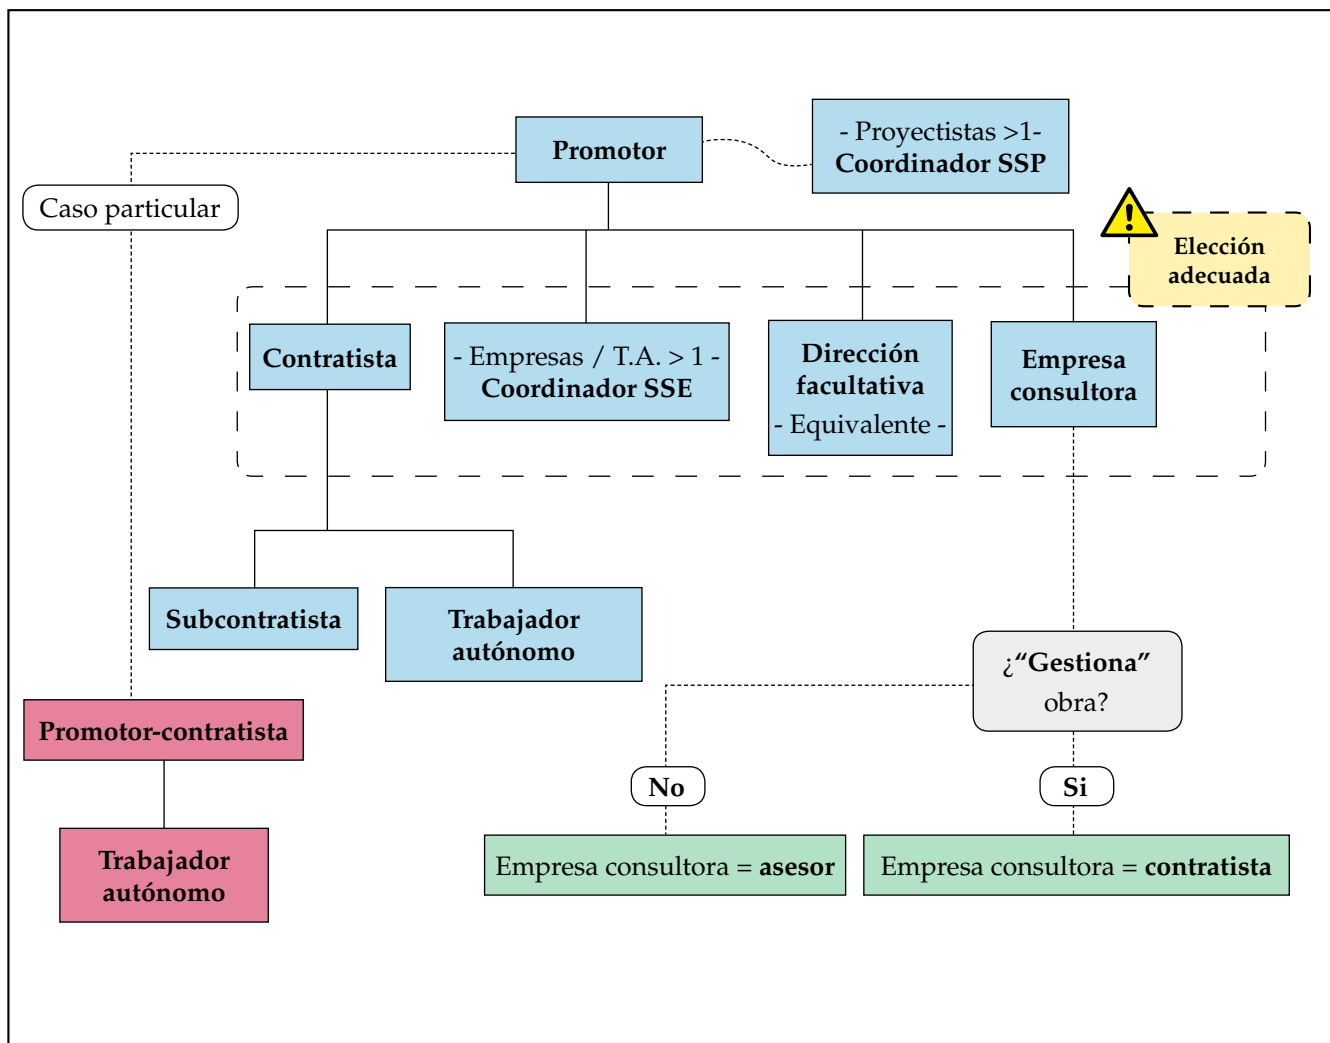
Promotor

- Proyectistas >1-
Coordinador SSP

Caso particular

Elección adecuada

Contratista

- Empresas / T.A. > 1 -
Coordinador SSE

Dirección facultativa
- Equivalente -

Empresa consultora

Subcontratista

Trabajador autónomo

¿“Gestiona” obra?

Promotor-contratista

No

Si

Trabajador autónomo

Empresa consultora = **asesor**

Empresa consultora = **contratista**